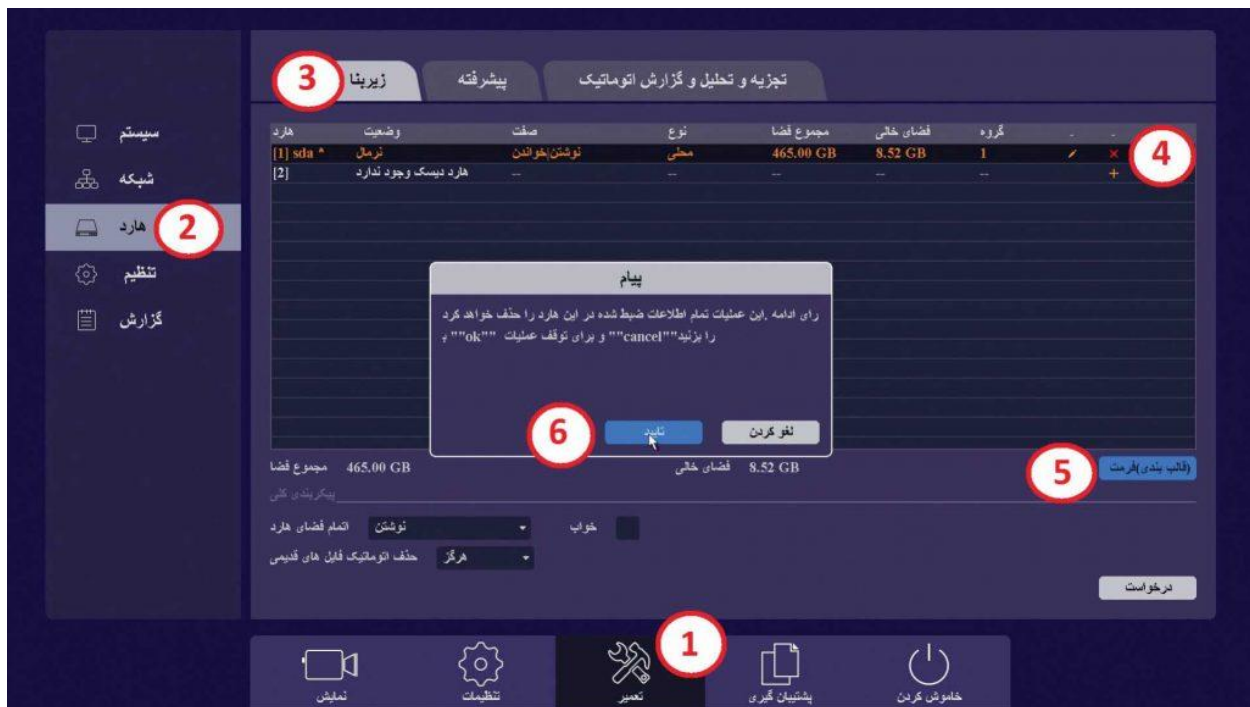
3 زیربنا
پیشرفته
تجزیه و تحلیل و گزارش اتوماتیک

سیستم
شبکه
هارد 2
تنظیم
گزارش

| هارد | وضعیت | صفت | نوع | مجموع فضا | فضای خالی | گروه | . | . |
|---|---|---|---|---|---|---|---|---|
| [1] sda * | نرمال | نوشتن\|خواندن | محلی | 465.00 GB | 8.52 GB | 1 | | × |
| [2] | هارد دیسک وجود ندارد | -- | -- | -- | -- | -- | | + |

4

پیام
رای ادامه ,این عملیات تمام اطلاعات ضبط شده در این هارد را حذف خواهد کرد را بزنید""cancel"" و برای توقف عملیات ""ok"" ,
6 تایید
لغو کردن

مجموع فضا 465.00 GB
فضای خالی 8.52 GB
(قالب بندی)فرمت 5
پیکربندی کلی
نوشتن اتمام فضای هارد
خواب
هرگز حذف اتوماتیک فایل های قدیمی
درخواست

نمایش
تنظیمات
1 تعمیر
پشتیبان گیری
خاموش کردن